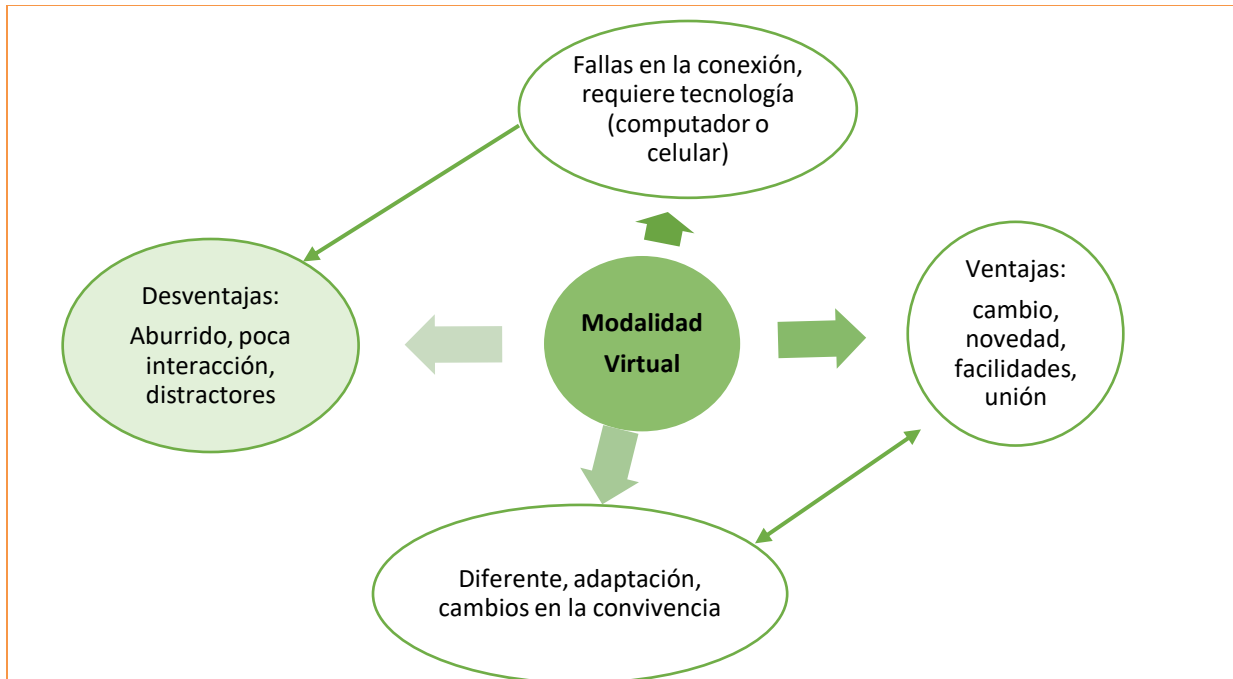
Fallas en la conexión, requiere tecnología (computador o celular)

Desventajas:

Aburrido, poca interacción, distractores

Modalidad Virtual

Ventajas:

cambio, novedad, facilidades, unión

Diferente, adaptación, cambios en la convivencia